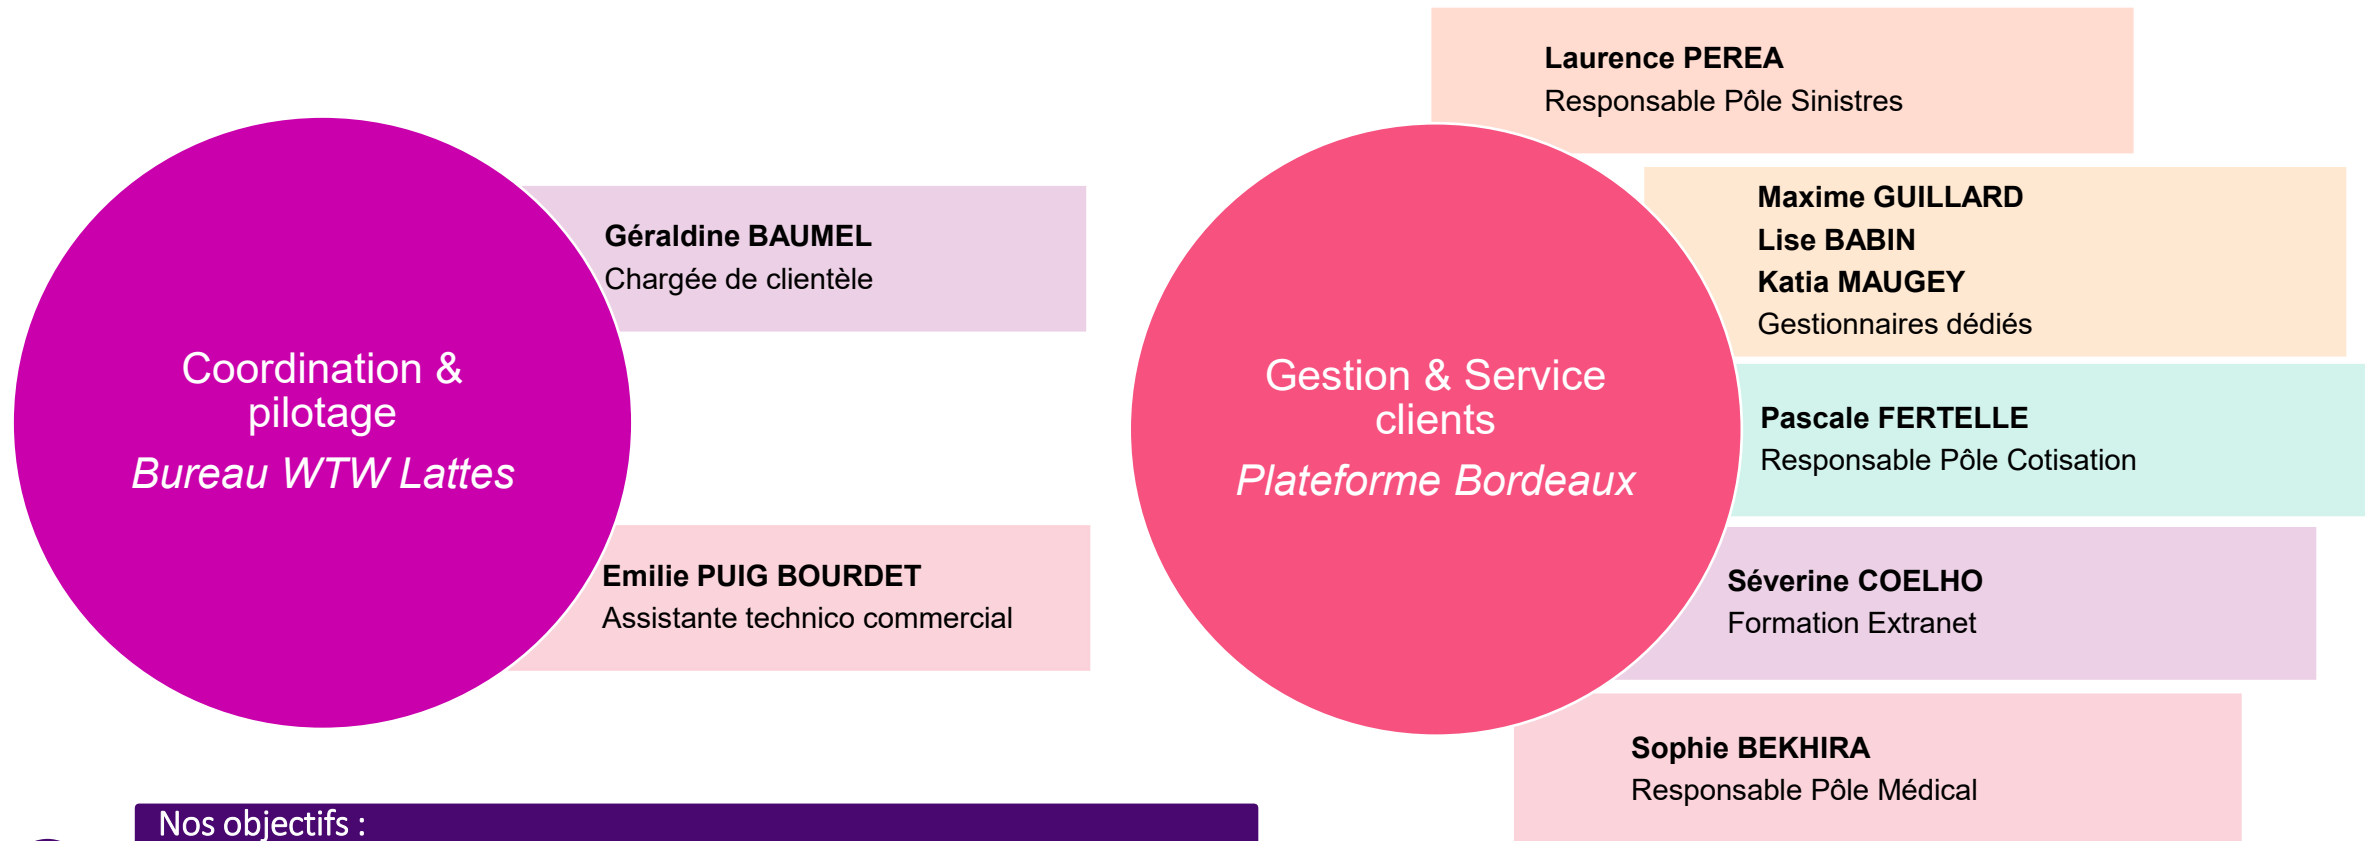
Coordination & pilotage
Bureau WTW Lattes

Géraldine BAUMEL
Chargée de clientèle

Emilie PUIG BOURDET
Assistante technico commercial

Gestion & Service clients
Plateforme Bordeaux

Laurence PEREA
Responsable Pôle Sinistres

Maxime GUILLARD
Lise BABIN
Katia MAUGEY
Gestionnaires dédiés

Pascale FERTELLE
Responsable Pôle Cotisation

Séverine COELHO
Formation Extranet

Sophie BEKHIRA
Responsable Pôle Médical

Nos objectifs :